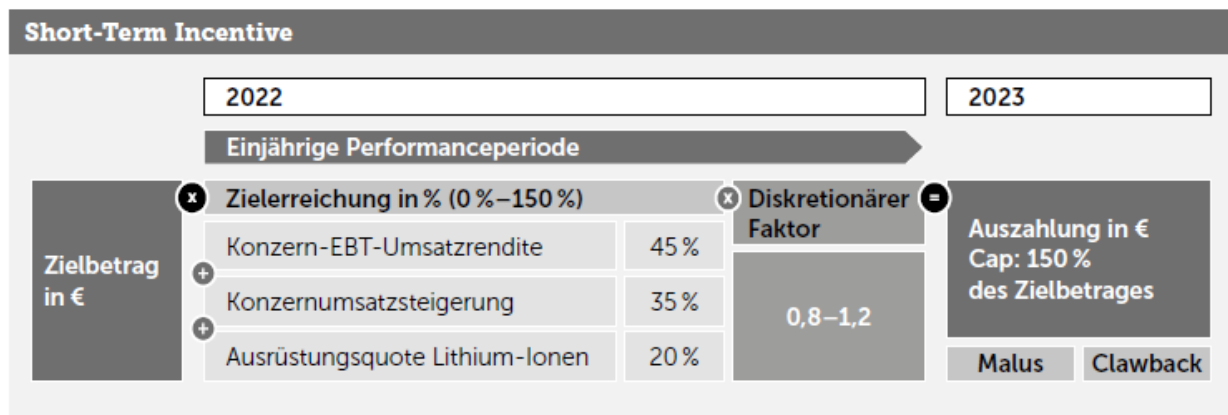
Short-Term Incentive

2022

2023

Einjährige Performanceperiode

Zielbetrag in €

x

Zielerreichung in % (0 %–150 %)

| Konzern-EBT-Umsatzrendite | 45 % |
|---|---|
| Konzernumsatzsteigerung | 35 % |
| Ausrüstungsquote Lithium-Ionen | 20 % |

+

+

x

Diskretionärer Faktor

0,8–1,2

=

Auszahlung in €
Cap: 150 %
des Zielbetrages

Malus

Clawback